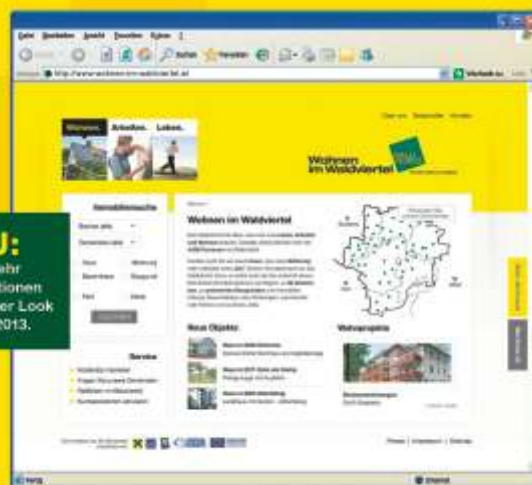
Datei Bearbeiten Ansicht Favoriten Extras ?

http://www.wohnen-im-waldviertel.at

Wohnen. Arbeiten. Leben.

Wohnen im Waldviertel

Immobiliensuche

Wohnen im Waldviertel

Neue Objekte

Wohnprojekte

Service

U:
ahr
tionen
er Look
2013.